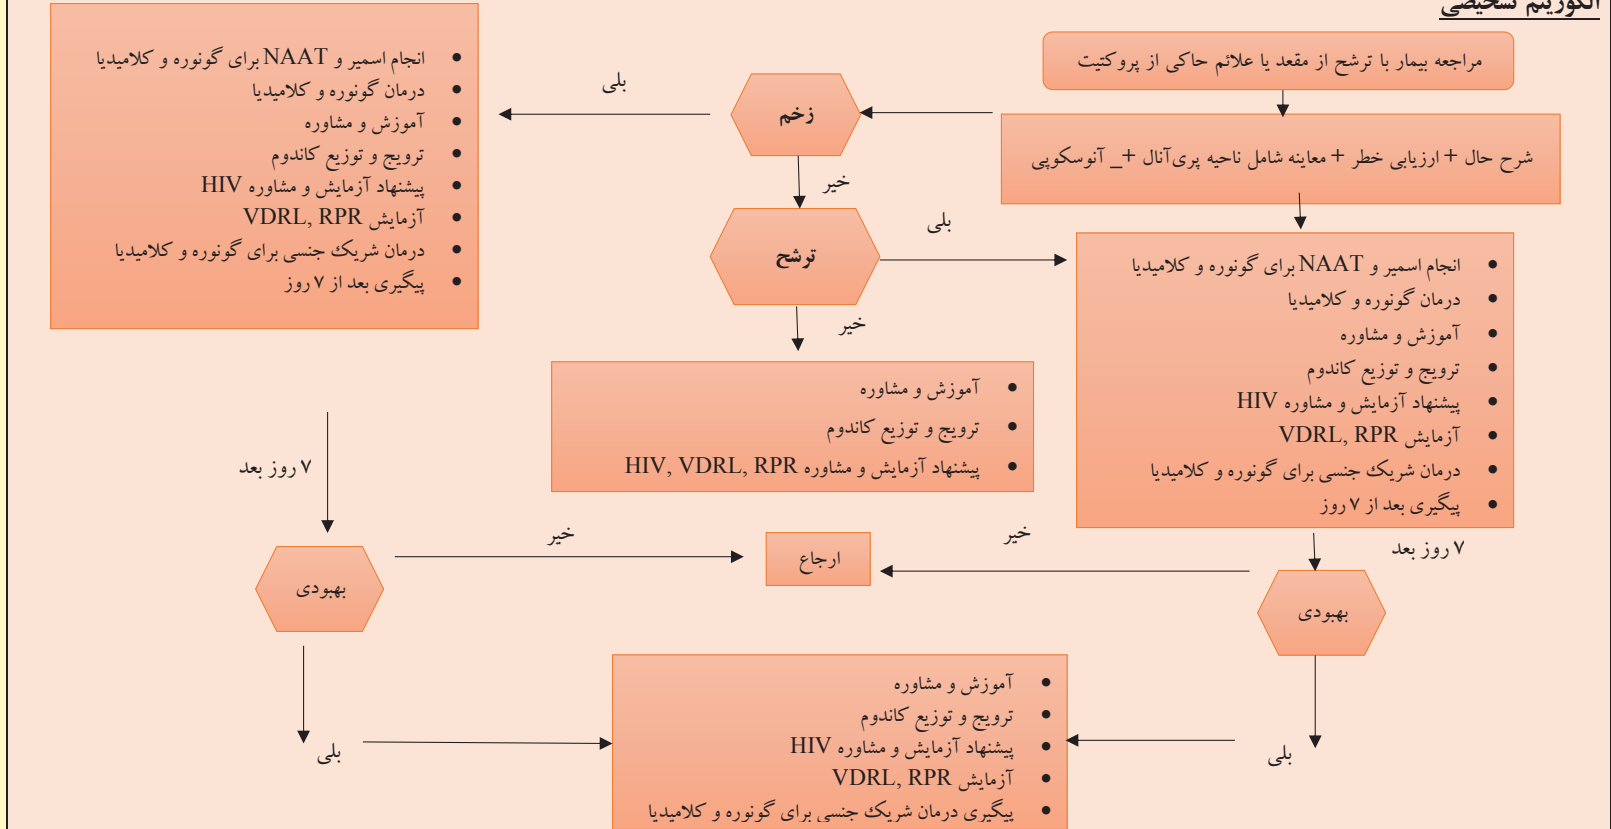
الگوریتم تشخیصی

مراجعه بیمار با ترشح از مقعد یا علائم حاکی از پروکتیت

شرح حال + ارزیابی خطر + معاینه شامل ناحیه پری‌آنال + آنوسکوپی

زخم

بلی

- انجام اسمیر و NAAT برای گونوره و کلامیدیا
- درمان گونوره و کلامیدیا
- آموزش و مشاوره
- ترویج و توزیع کاندوم
- پیشنهاد آزمایش و مشاوره HIV
- آزمایش VDRL, RPR
- درمان شریک جنسی برای گونوره و کلامیدیا
- پیگیری بعد از ۷ روز

خیر

ترشح

بلی

- انجام اسمیر و NAAT برای گونوره و کلامیدیا
- درمان گونوره و کلامیدیا
- آموزش و مشاوره
- ترویج و توزیع کاندوم
- پیشنهاد آزمایش و مشاوره HIV
- آزمایش VDRL, RPR
- درمان شریک جنسی برای گونوره و کلامیدیا
- پیگیری بعد از ۷ روز

خیر

- آموزش و مشاوره
- ترویج و توزیع کاندوم
- پیشنهاد آزمایش و مشاوره HIV, VDRL, RPR

۷ روز بعد

۷ روز بعد

بهبودی

خیر

ارجاع

خیر

بهبودی

بلی

بلی

- آموزش و مشاوره
- ترویج و توزیع کاندوم
- پیشنهاد آزمایش و مشاوره HIV
- آزمایش VDRL, RPR
- پیگیری درمان شریک جنسی برای گونوره و کلامیدیا